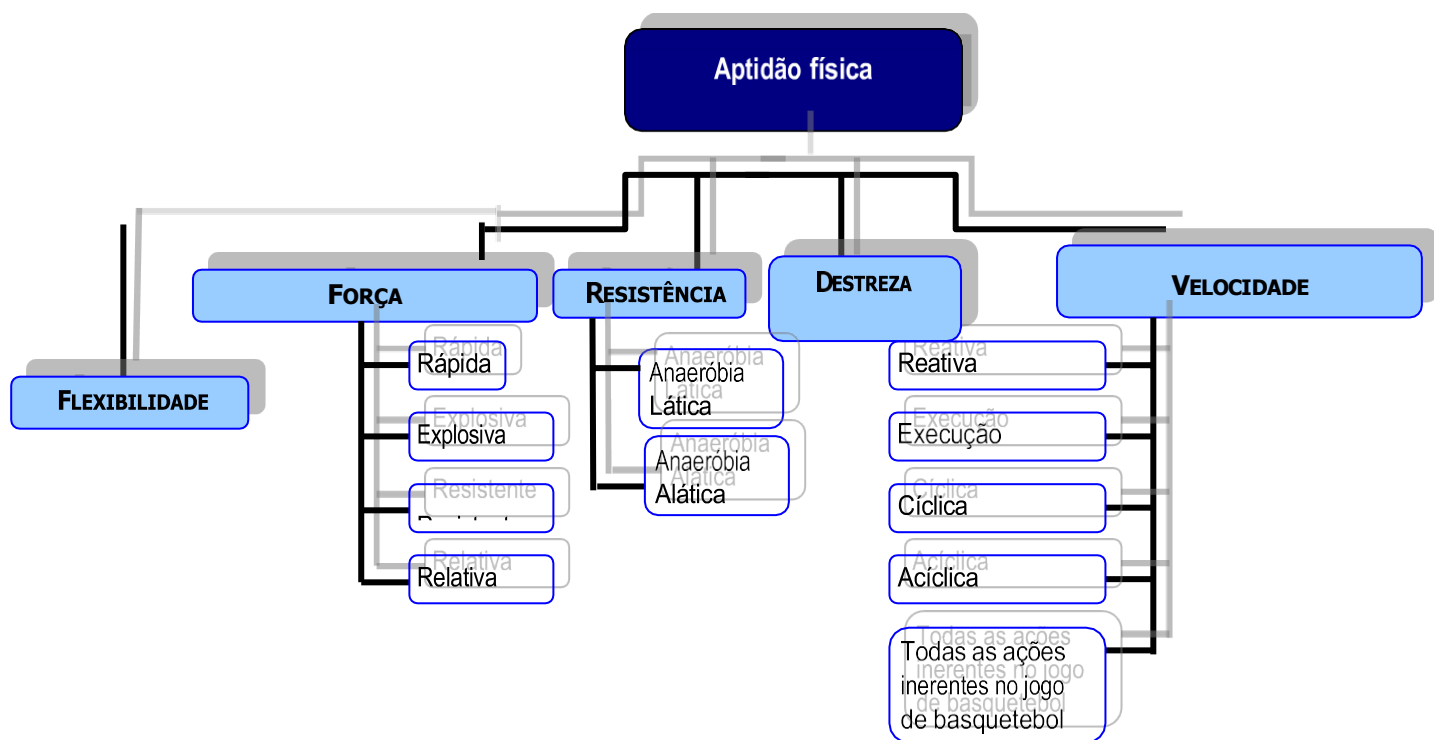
Aptidão física

FLEXIBILIDADE

FORÇA

Rápida

Explosiva

Resistente

Relativa

RESISTÊNCIA

Anaeróbia Lática

Anaeróbia Alática

DESTREZA

VELOCIDADE

Reativa

Execução

Cíclica

Acíclica

Todas as ações inerentes no jogo de basquetebol